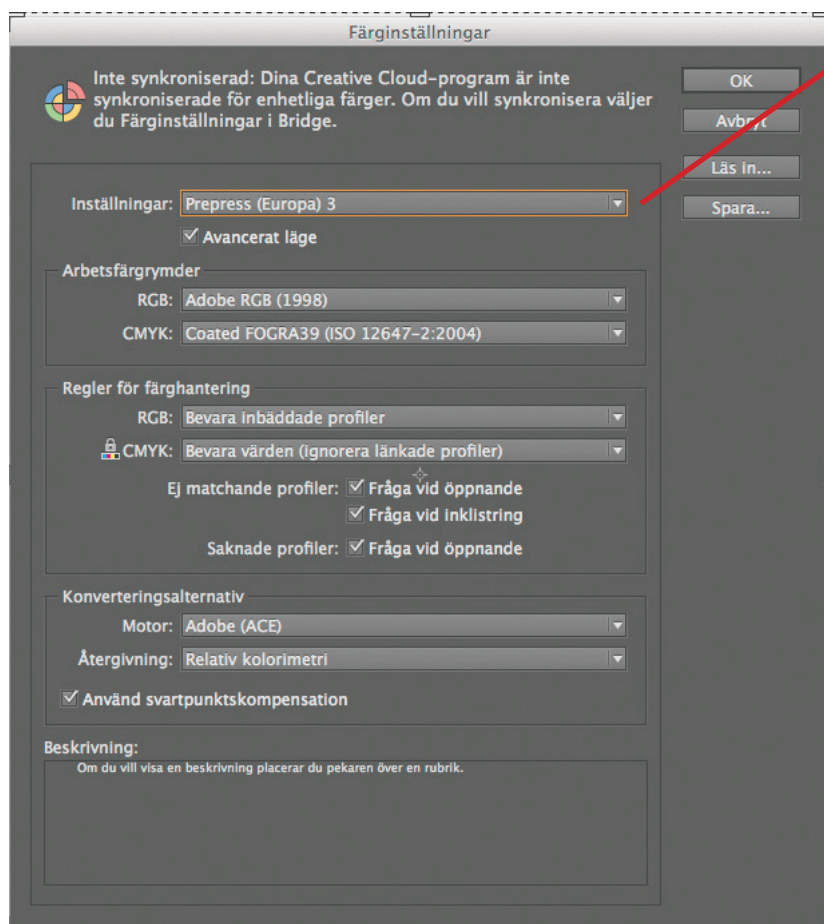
Färginställningar

Inte synkroniserad: Dina Creative Cloud-program är inte synkroniserade för enhetliga färger. Om du vill synkronisera väljer du Färginställningar i Bridge.

OK
Avbryt
Läs in...
Spara...

Inställningar: Prepress (Europa) 3
Avancerat läge

Arbetsfärgrymder
RGB: Adobe RGB (1998)
CMYK: Coated FOGRA39 (ISO 12647-2:2004)

Regler för färghantering
RGB: Bevara inbäddade profiler
CMYK: Bevara värden (ignorera länkade profiler)
Ej matchande profiler: Fråga vid öppnande
Fråga vid inklistring
Saknade profiler: Fråga vid öppnande

Konverteringsalternativ
Motor: Adobe (ACE)
Återgivning: Relativ kolorimetri
Använd svartpunktskompensation

Beskrivning:
Om du vill visa en beskrivning placerar du pekaren över en rubrik.